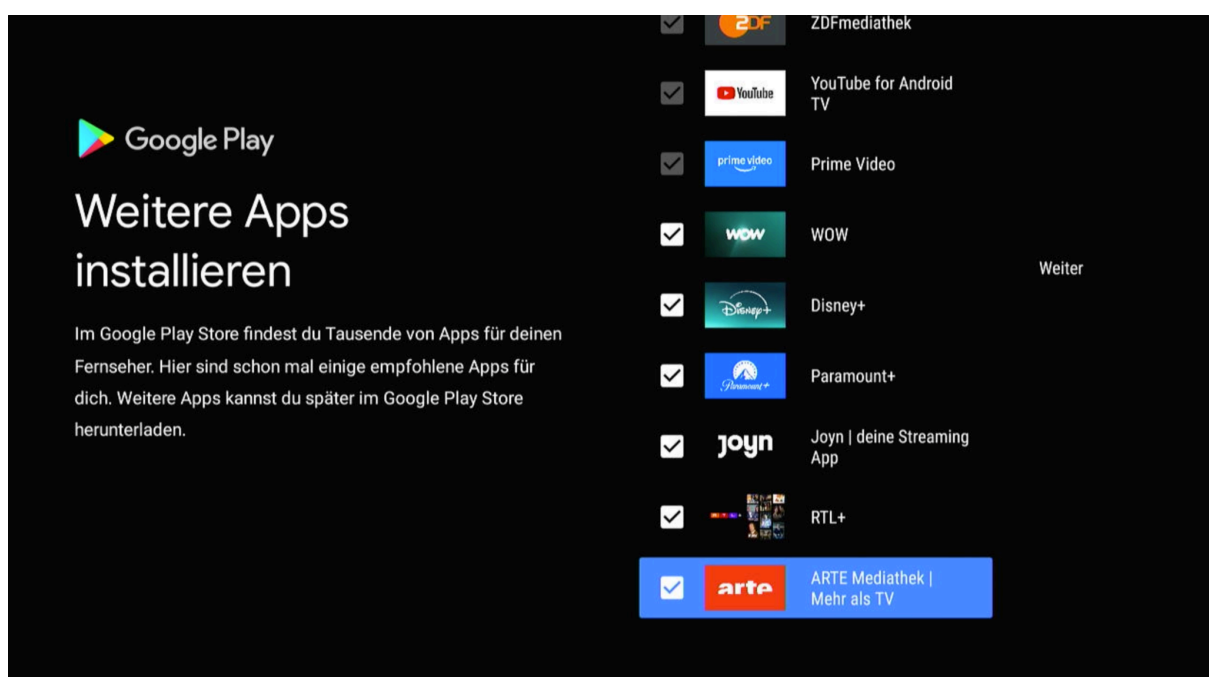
Google Play

Weitere Apps installieren

Im Google Play Store findest du Tausende von Apps für deinen Fernseher. Hier sind schon mal einige empfohlene Apps für dich. Weitere Apps kannst du später im Google Play Store herunterladen.

2DF ZDFmediathek

YouTube YouTube for Android TV

prime video Prime Video

WOW WOW

Disney+ Disney+

Paramount+ Paramount+

joyn Joyn | deine Streaming App

RTL+

arte ARTE Mediathek | Mehr als TV

Weiter